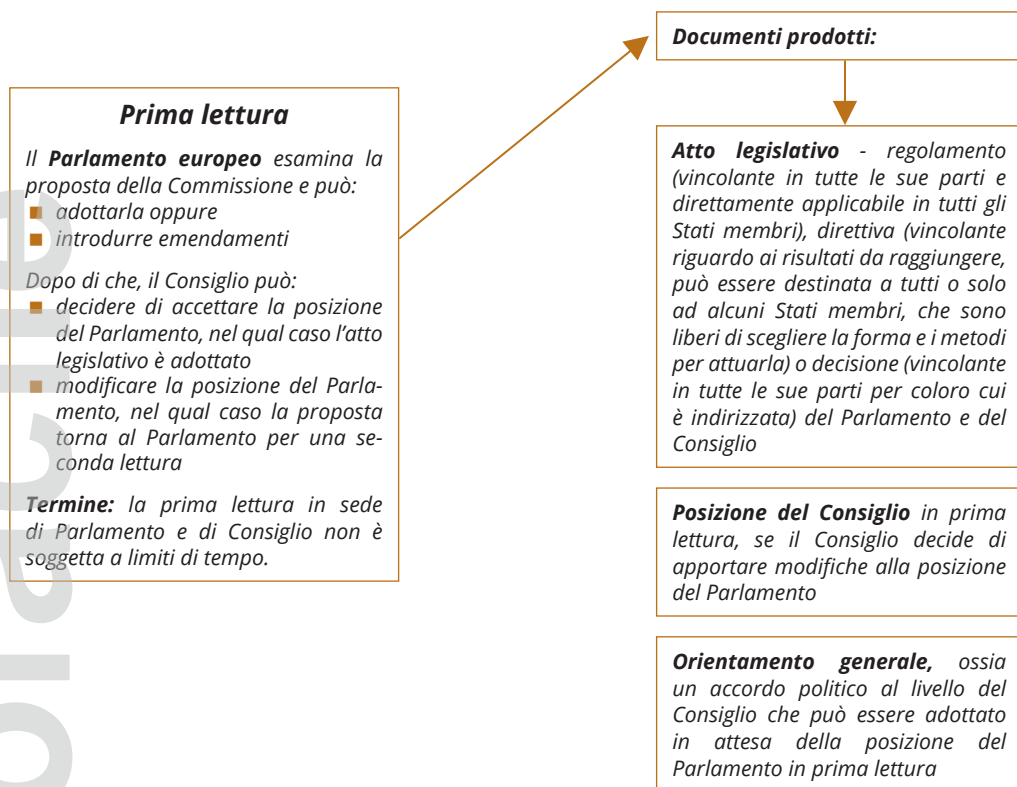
**Prima lettura**

Il **Parlamento europeo** esamina la proposta della Commissione e può:
- adottarla oppure
- introdurre emendamenti

Dopo di che, il Consiglio può:
- decidere di accettare la posizione del Parlamento, nel qual caso l'atto legislativo è adottato
- modificare la posizione del Parlamento, nel qual caso la proposta torna al Parlamento per una seconda lettura

**Termine:** la prima lettura in sede di Parlamento e di Consiglio non è soggetta a limiti di tempo.

**Documenti prodotti:**

**Atto legislativo** - regolamento (vincolante in tutte le sue parti e direttamente applicabile in tutti gli Stati membri), direttiva (vincolante riguardo ai risultati da raggiungere, può essere destinata a tutti o solo ad alcuni Stati membri, che sono liberi di scegliere la forma e i metodi per attuarla) o decisione (vincolante in tutte le sue parti per coloro cui è indirizzata) del Parlamento e del Consiglio

**Posizione del Consiglio** in prima lettura, se il Consiglio decide di apportare modifiche alla posizione del Parlamento

**Orientamento generale,** ossia un accordo politico al livello del Consiglio che può essere adottato in attesa della posizione del Parlamento in prima lettura